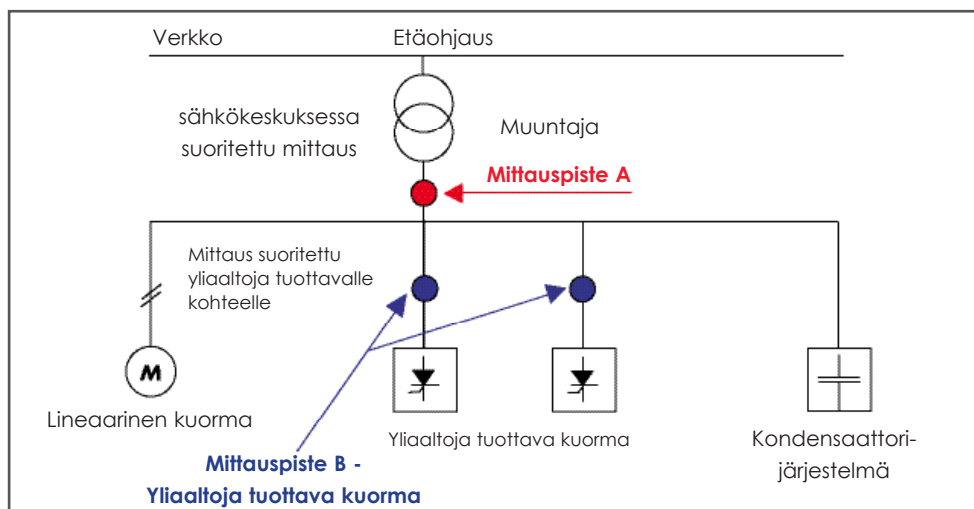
Verkko

Etäohjaus

sähkökeskuksessa suoritettu mittaus

Muuntaja

Mittauspiste A

Mittaus suoritettu yliaaltoja tuottavalle kohteelle

M

Lineaarinen kuorma

Yliaaltoja tuottava kuorma

Kondensaattorijärjestelmä

Mittauspiste B - Yliaaltoja tuottava kuorma